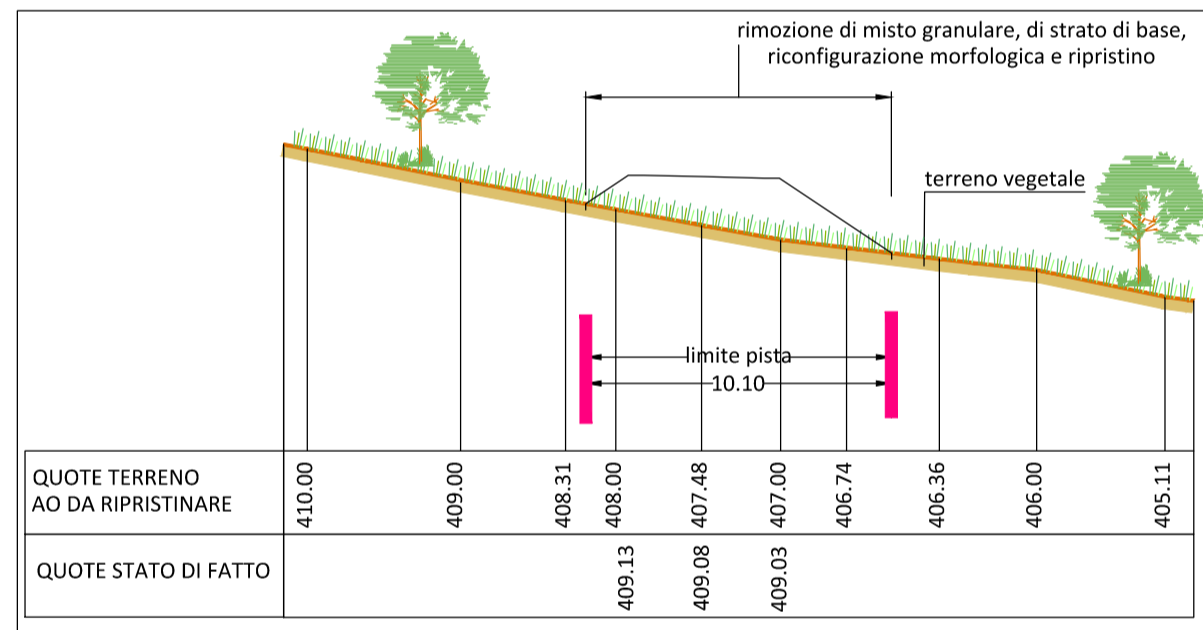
rimozione di misto granulare, di strato di base, riconfigurazione morfologica e ripristino

terreno vegetale

limite pista
10.10

| QUOTE TERRENO AO DA RIPRISTINARE | 410.00 | 409.00 | 408.31 | 408.00 | 407.48 | 407.00 | 406.74 | 406.36 | 406.00 | 405.11 |
|---|---|---|---|---|---|---|---|---|---|---|
| QUOTE STATO DI FATTO | | | | 409.13 | 409.08 | 409.03 | | | | |